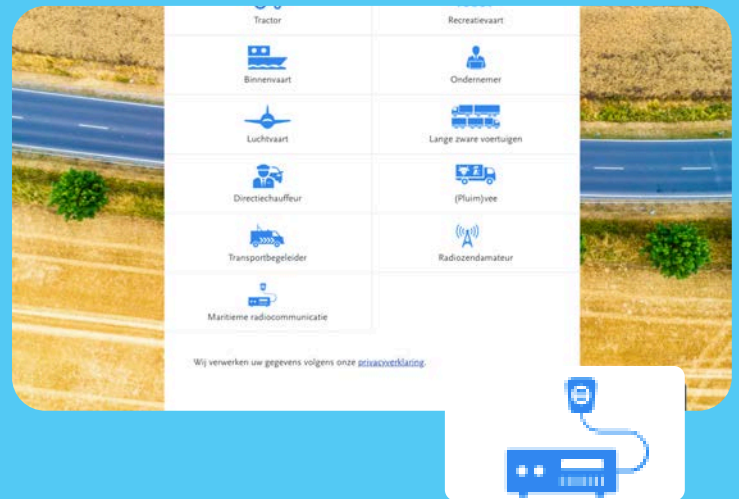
Tractor

Recreatievaart

Binnenvaart

Ondernemer

Luchtvaart

Lange zware voertuigen

Directiechauffeur

(Pluim)vee

Transportbegeleider

Radiozendamateur

Maritieme radiocommunicatie

Wij verwerken uw gegevens volgens onze privacyverklaring.